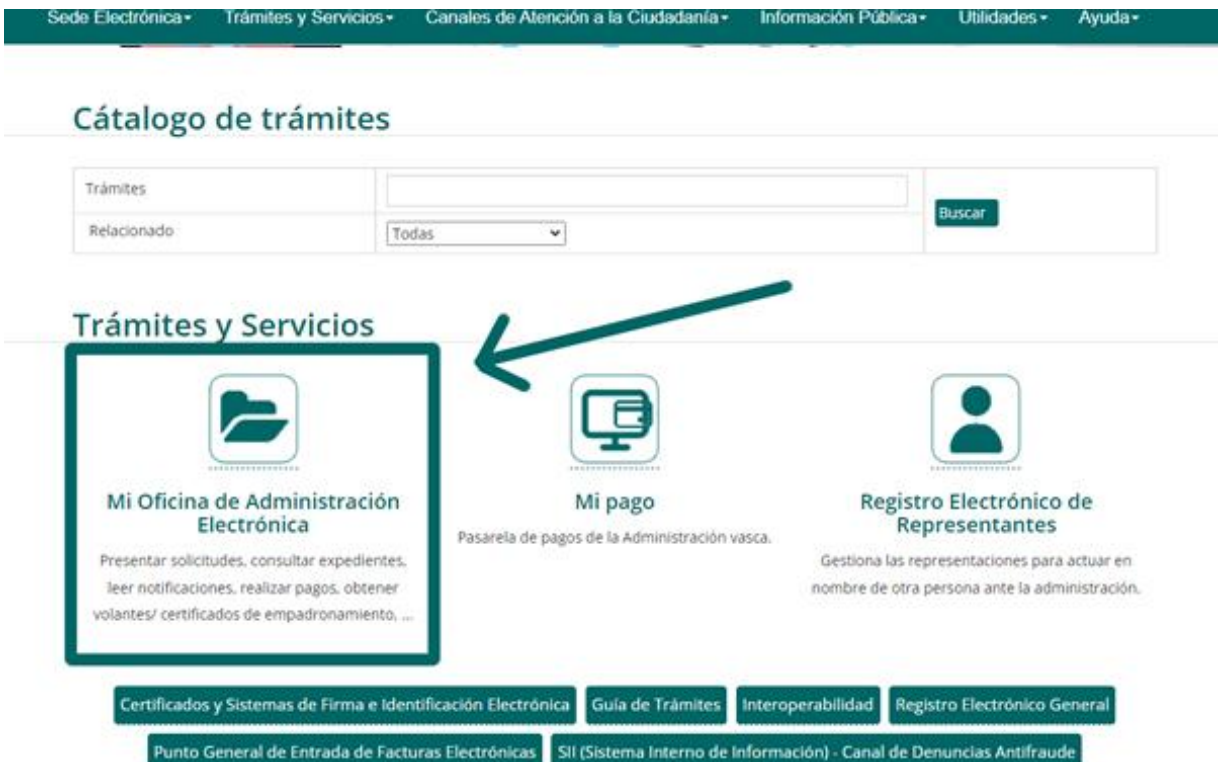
Sede Electrónica▾ Trámites y Servicios▾ Canales de Atención a la Ciudadanía▾ Información Pública▾ Utilidades▾ Ayuda▾

Cátalogo de trámites

| Trámites | | Buscar |
|---|---|---|
| Relacionado | Todas | |

Trámites y Servicios

Mi Oficina de Administración Electrónica

Presentar solicitudes, consultar expedientes, leer notificaciones, realizar pagos, obtener volantes/ certificados de empadronamiento, ...

Mi pago

Pasarela de pagos de la Administración vasca.

Registro Electrónico de Representantes

Gestiona las representaciones para actuar en nombre de otra persona ante la administración.

Certificados y Sistemas de Firma e Identificación Electrónica | Guía de Trámites | Interoperabilidad | Registro Electrónico General

Punto General de Entrada de Facturas Electrónicas | SII (Sistema Interno de Información) - Canal de Denuncias Antifraude